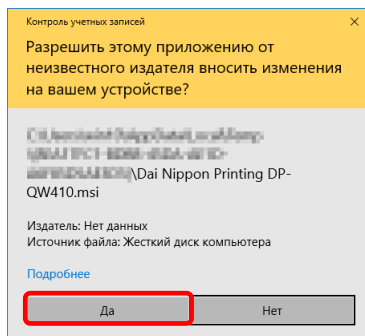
Контроль учетных записей

×

Разрешить этому приложению от неизвестного издателя вносить изменения на вашем устройстве?

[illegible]
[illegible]
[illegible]\Dai Nippon Printing DP-QW410.msi

Издатель: Нет данных
Источник файла: Жесткий диск компьютера

Подробнее

Да

Нет